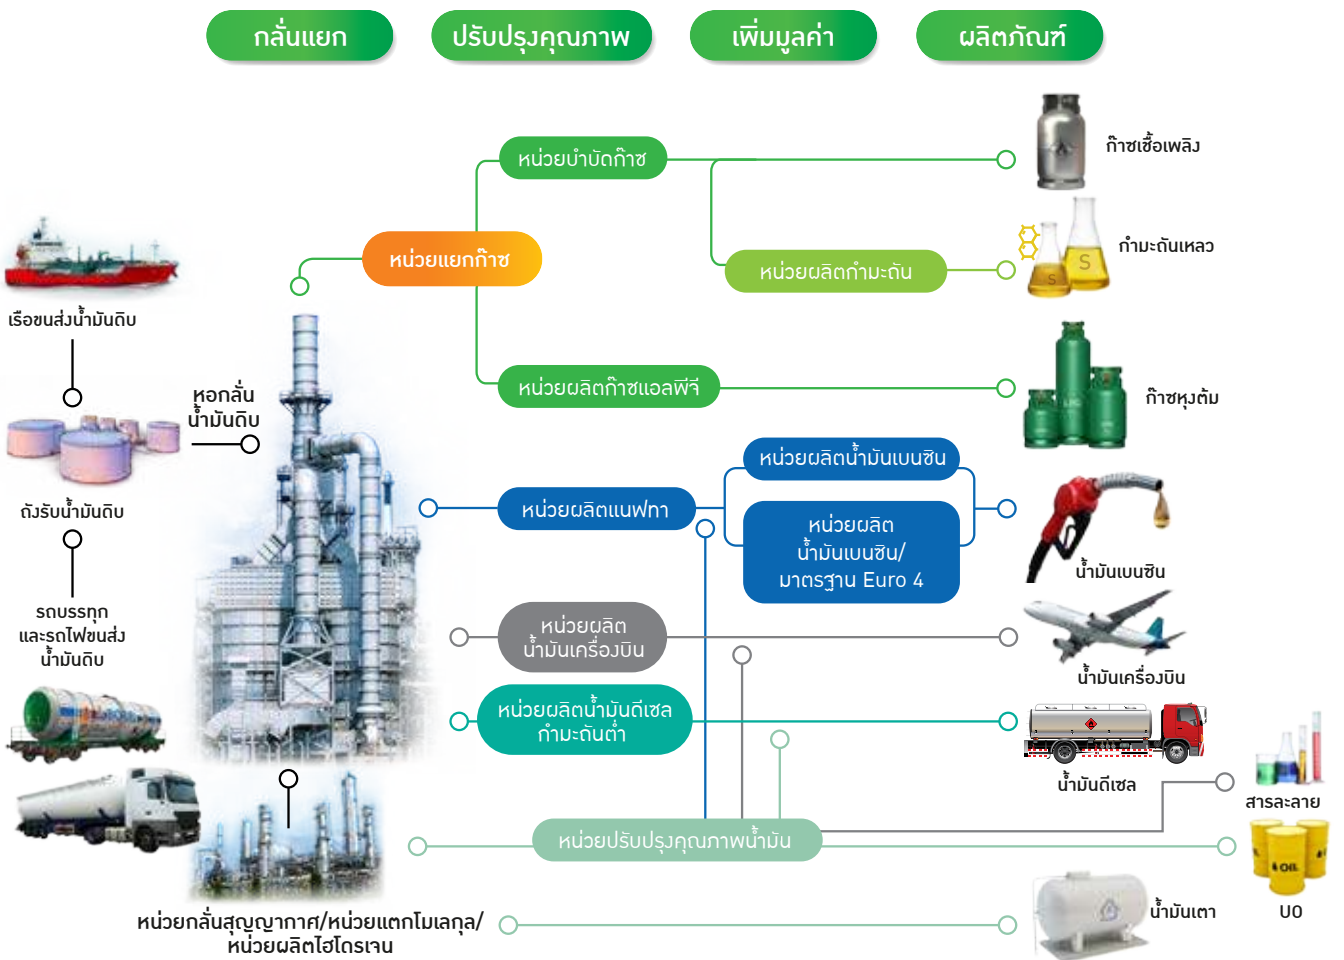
กลั่นแยก
ปรับปรุงคุณภาพ
เพิ่มมูลค่า
ผลิตภัณฑ์

หน่วยบำบัดก๊าซ
ก๊าซเชื้อเพลิง
หน่วยแยกก๊าซ
หน่วยผลิตกำมะถัน
กำมะถันเหลว
เรือขนส่งน้ำมันดิบ
หน่วยผลิตก๊าซแอลพีจี
ก๊าซหุงต้ม
หอกลั่นน้ำมันดิบ
ถังรับน้ำมันดิบ
หน่วยผลิตน้ำมันเบนซิน
หน่วยผลิตแนฟทา
หน่วยผลิตน้ำมันเบนซิน/มาตรฐาน Euro 4
น้ำมันเบนซิน
รถบรรทุกและรถไฟขนส่งน้ำมันดิบ
หน่วยผลิตน้ำมันเครื่องบิน
น้ำมันเครื่องบิน
หน่วยผลิตน้ำมันดีเซลกำมะถันต่ำ
น้ำมันดีเซล
สารละลาย
หน่วยปรับปรุงคุณภาพน้ำมัน
UO
หน่วยกลั่นสุญญากาศ/หน่วยแตกโมเลกุล/หน่วยผลิตไฮโดรเจน
น้ำมันเตา